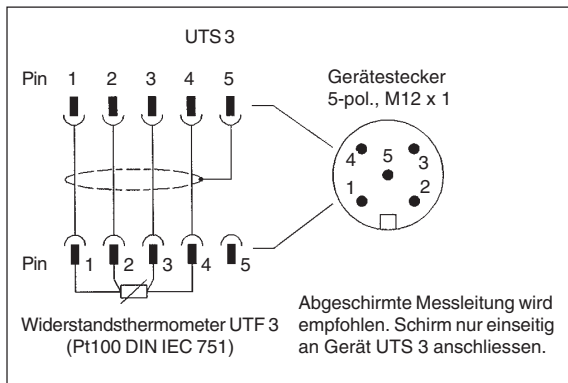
UTS 3

Pin 1 2 3 4 5

Gerätestecker 5-pol., M12 x 1

4 5 3
1 2

Pin 1 2 3 4 5

Widerstandsthermometer UTF 3 (Pt100 DIN IEC 751)

Abgeschirmte Messleitung wird empfohlen. Schirm nur einseitig an Gerät UTS 3 anschliessen.